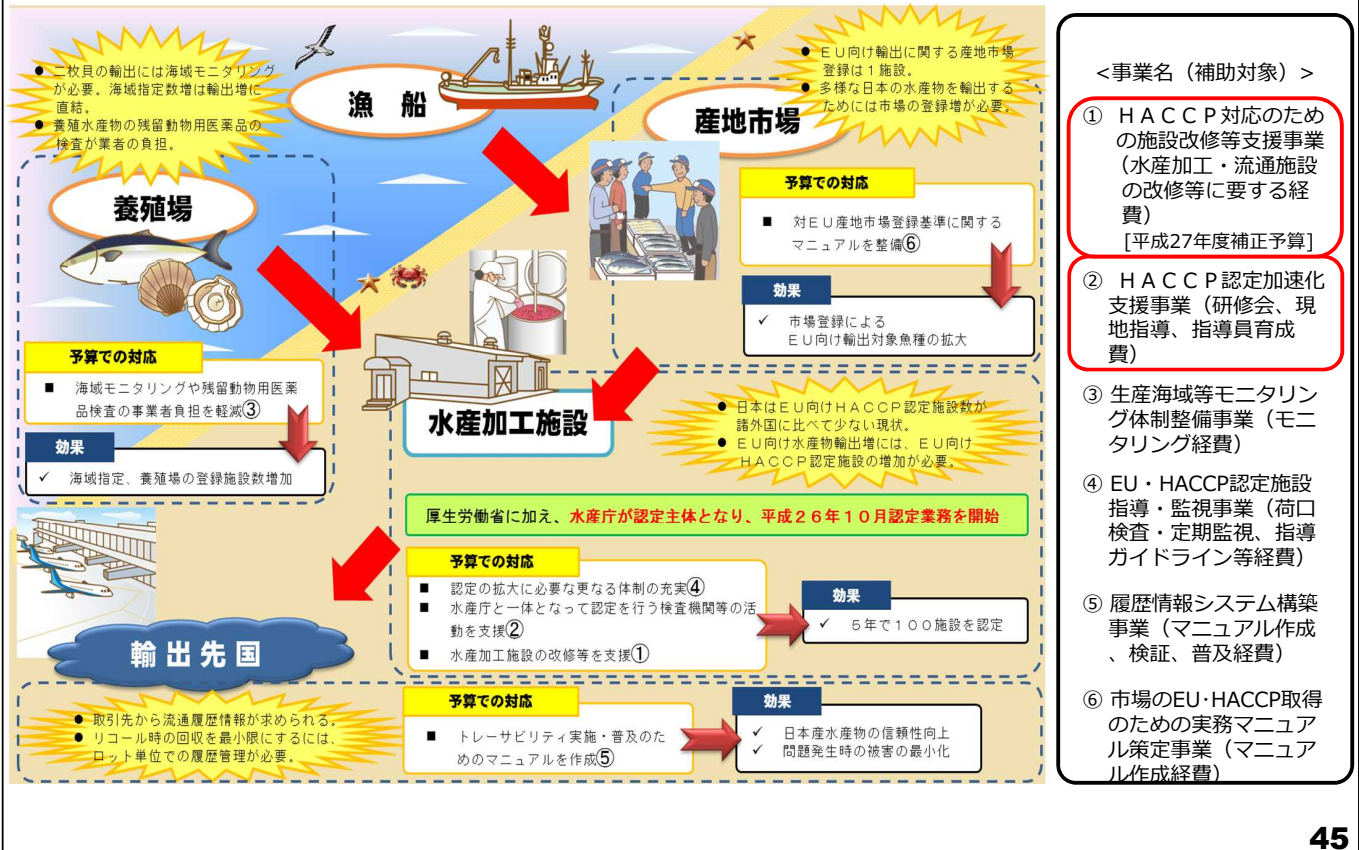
● 二枚貝の輸出には海域モニタリングが必要。海域指定数増は輸出増に直結。
● 養殖水産物の残留動物用医薬品の検査が業者の負担。

漁 船

● ＥＵ向け輸出に関する産地市場登録は１施設。
● 多様な日本の水産物を輸出するためには市場の登録増が必要。

産地市場

養殖場

予算での対応
■ 対ＥＵ産地市場登録基準に関するマニュアルを整備⑥

効果
✓ 市場登録による ＥＵ向け輸出対象魚種の拡大

予算での対応
■ 海域モニタリングや残留動物用医薬品検査の事業者負担を軽減③

効果
✓ 海域指定、養殖場の登録施設数増加

水産加工施設

● 日本はＥＵ向けＨＡＣＣＰ認定施設数が諸外国に比べて少ない現状。
● ＥＵ向け水産物輸出増には、ＥＵ向けＨＡＣＣＰ認定施設の増加が必要。

厚生労働省に加え、水産庁が認定主体となり、平成２６年１０月認定業務を開始

予算での対応
■ 認定の拡大に必要な更なる体制の充実④
■ 水産庁と一体となって認定を行う検査機関等の活動を支援②
■ 水産加工施設の改修等を支援①

効果
✓ ５年で１００施設を認定

輸出先国

● 取引先から流通履歴情報が求められる。
● リコール時の回収を最小限にするには、ロット単位での履歴管理が必要。

予算での対応
■ トレーサビリティ実施・普及のためのマニュアルを作成⑤

効果
✓ 日本産水産物の信頼性向上
✓ 問題発生時の被害の最小化

<事業名（補助対象）>

① ＨＡＣＣＰ対応のための施設改修等支援事業（水産加工・流通施設の改修等に要する経費）
[平成27年度補正予算]

② ＨＡＣＣＰ認定加速化支援事業（研修会、現地指導、指導員育成費）

③ 生産海域等モニタリング体制整備事業（モニタリング経費）

④ EU・HACCP認定施設指導・監視事業（荷口検査・定期監視、指導ガイドライン等経費）

⑤ 履歴情報システム構築事業（マニュアル作成、検証、普及経費）

⑥ 市場のEU·HACCP取得のための実務マニュアル策定事業（マニュアル作成経費）

45